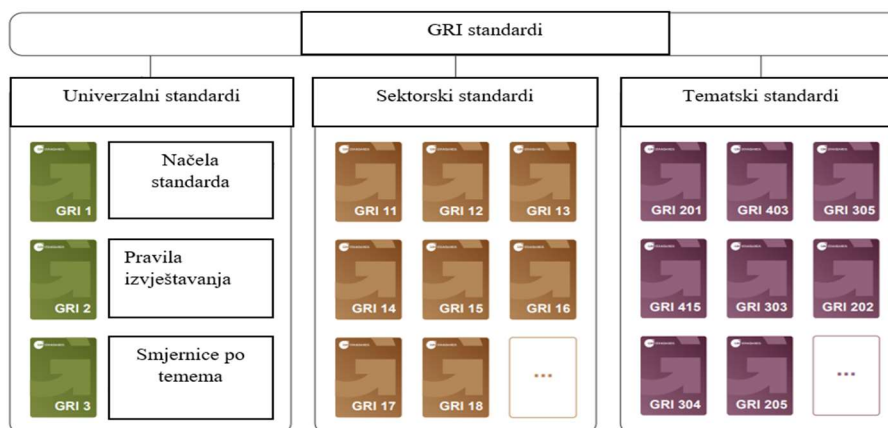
GRI standardi

Univerzalni standardi

GRI 1
Načela standarda

GRI 2
Pravila izvještavanja

GRI 3
Smjernice po temema

Sektorski standardi

GRI 11
GRI 12
GRI 13
GRI 14
GRI 15
GRI 16
GRI 17
GRI 18
...

Tematski standardi

GRI 201
GRI 403
GRI 305
GRI 415
GRI 303
GRI 202
GRI 304
GRI 205
...